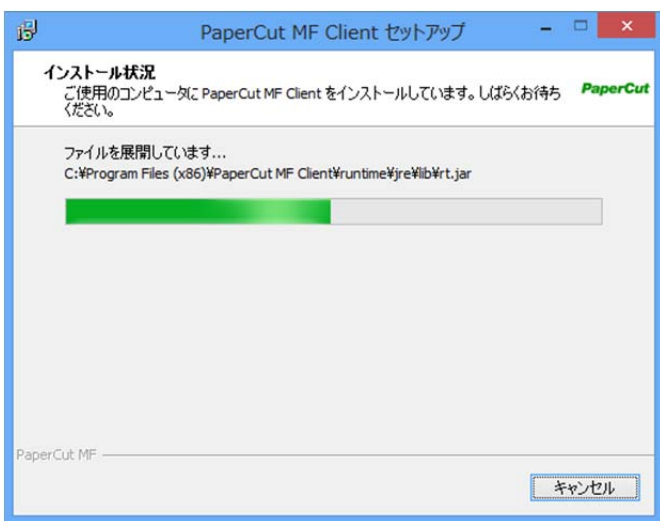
PaperCut MF Client セットアップ

インストール状況
ご使用のコンピュータに PaperCut MF Client をインストールしています。しばらくお待ちください。

PaperCut

ファイルを展開しています...
C:¥Program Files (x86)¥PaperCut MF Client¥runtime¥jre¥lib¥rt.jar

PaperCut MF

キャンセル